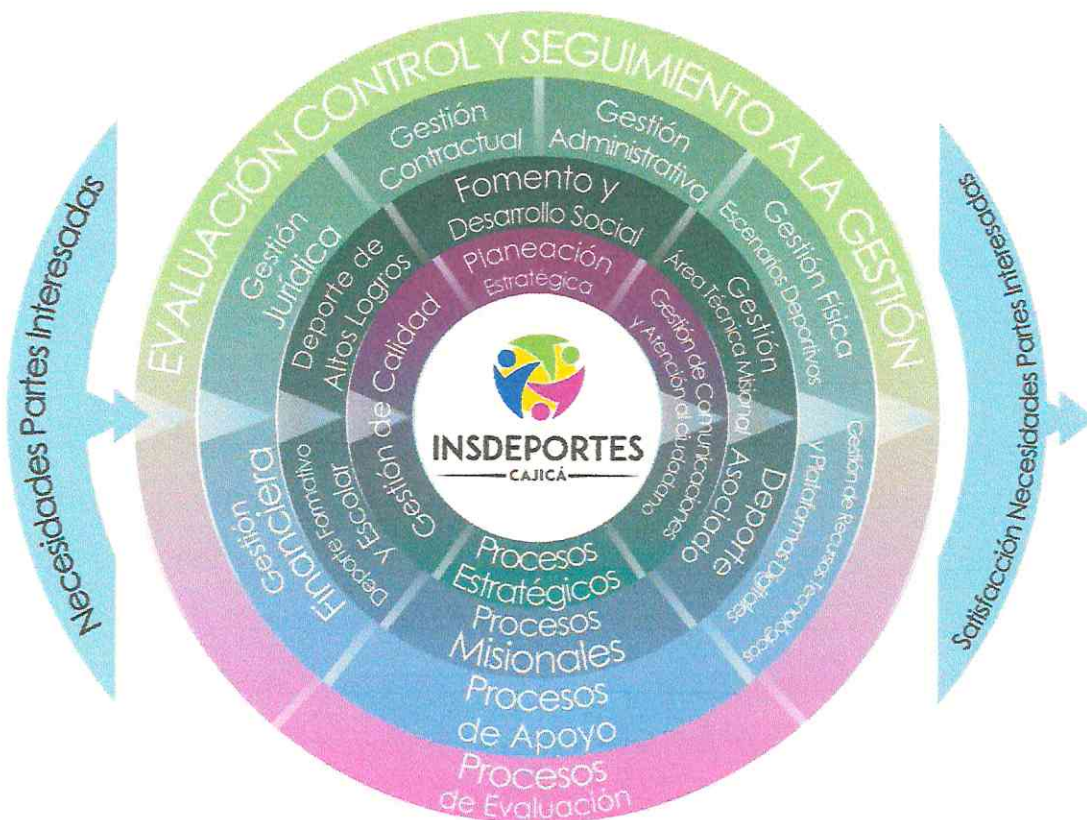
Necesidades Partes Interesadas

EVALUACIÓN CONTROL Y SEGUIMIENTO A LA GESTIÓN

Gestión Contractual

Gestión Administrativa

Gestión Jurídica

Fomento y Desarrollo Social

Gestión Física Escenarios Deportivos

Deporte de Altos Logros

Planeación Estratégica

Gestión Área Técnica Misional

Gestión de Calidad

Gestión de Comunicaciones y Atención al Ciudadano

INSDEPORTES
CAJICÁ

Gestión Financiera

Deporte Formativo Y Escolar

Deporte Asociado

Gestión de Recursos Tecnológicos y Plataformas Digitales

Procesos Estratégicos

Procesos Misionales

Procesos de Apoyo

Procesos de Evaluación

Satisfacción Necesidades Partes Interesadas